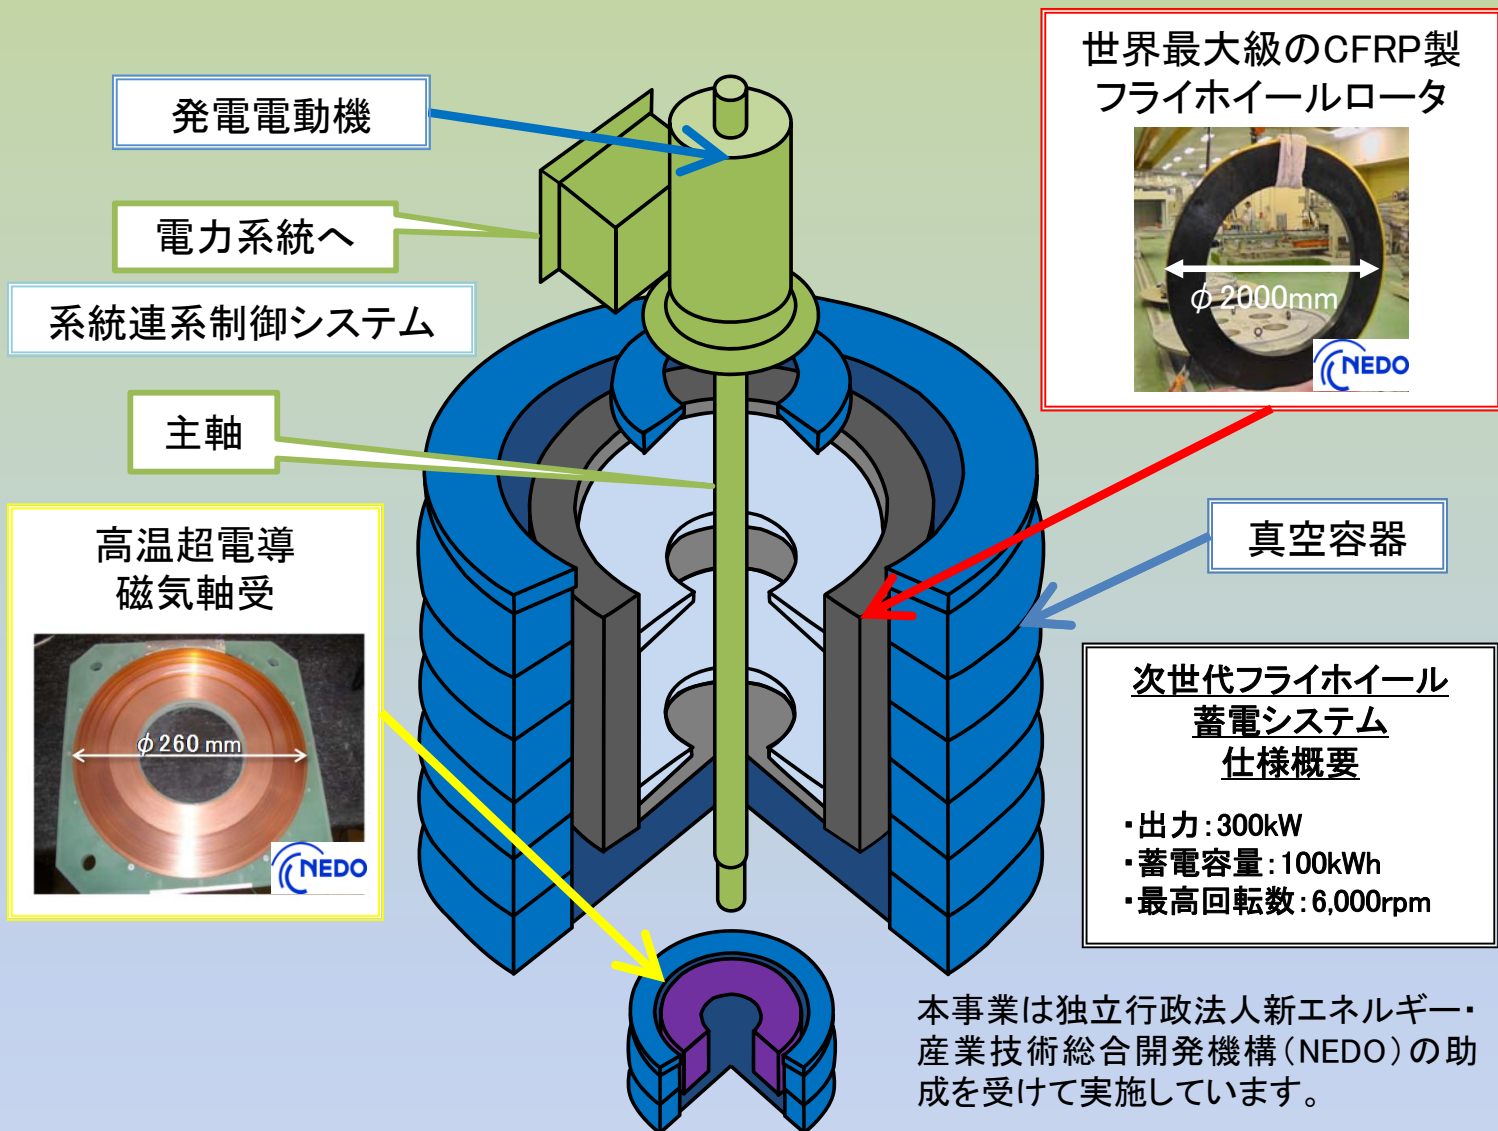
発電電動機

電力系統へ

系統連系制御システム

主軸

高温超電導
磁気軸受

$\phi$260 mm

NEDO

世界最大級のCFRP製
フライホイールロータ

$\phi$2000mm

NEDO

真空容器

次世代フライホイール
蓄電システム
仕様概要

・出力：300kW
・蓄電容量：100kWh
・最高回転数：6,000rpm

本事業は独立行政法人新エネルギー・産業技術総合開発機構（NEDO）の助成を受けて実施しています。